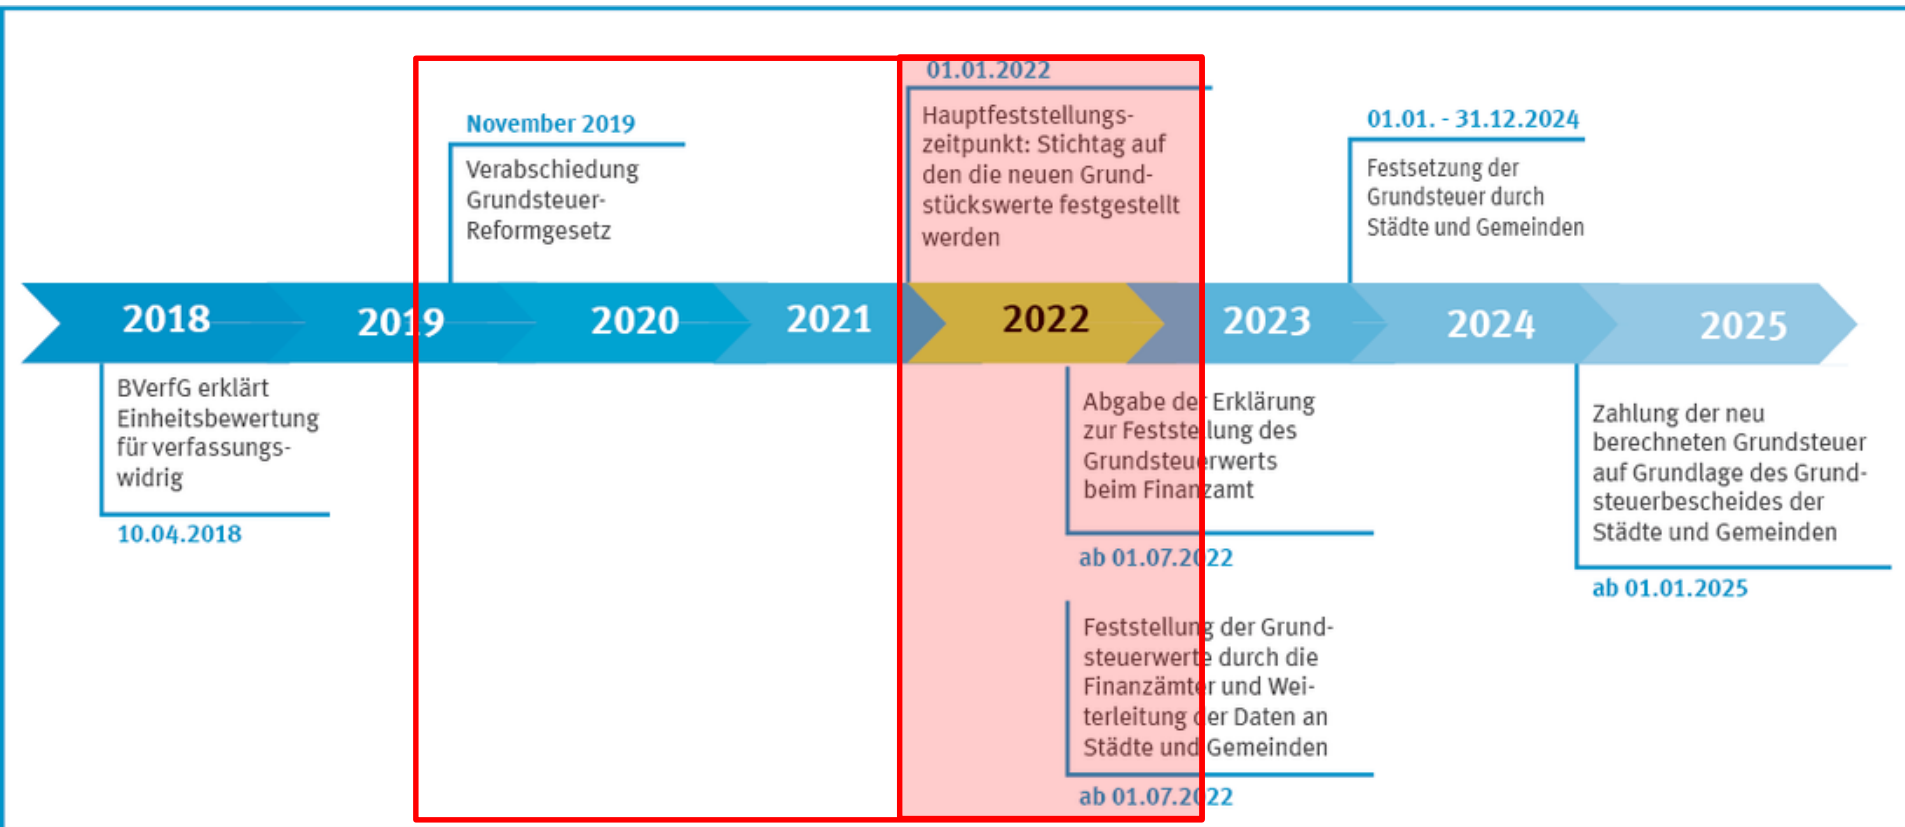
November 2019

Verabschiedung Grundsteuer-Reformgesetz

01.01.2022

Hauptfeststellungszeitpunkt: Stichtag auf den die neuen Grundstückswerte festgestellt werden

01.01. - 31.12.2024

Festsetzung der Grundsteuer durch Städte und Gemeinden

2018 2019 2020 2021 2022 2023 2024 2025

BVerfG erklärt Einheitsbewertung für verfassungswidrig

10.04.2018

Abgabe der Erklärung zur Feststellung des Grundsteuerwerts beim Finanzamt

ab 01.07.2022

Zahlung der neu berechneten Grundsteuer auf Grundlage des Grundsteuerbescheides der Städte und Gemeinden

ab 01.01.2025

Feststellung der Grundsteuerwerte durch die Finanzämter und Weiterleitung der Daten an Städte und Gemeinden

ab 01.07.2022